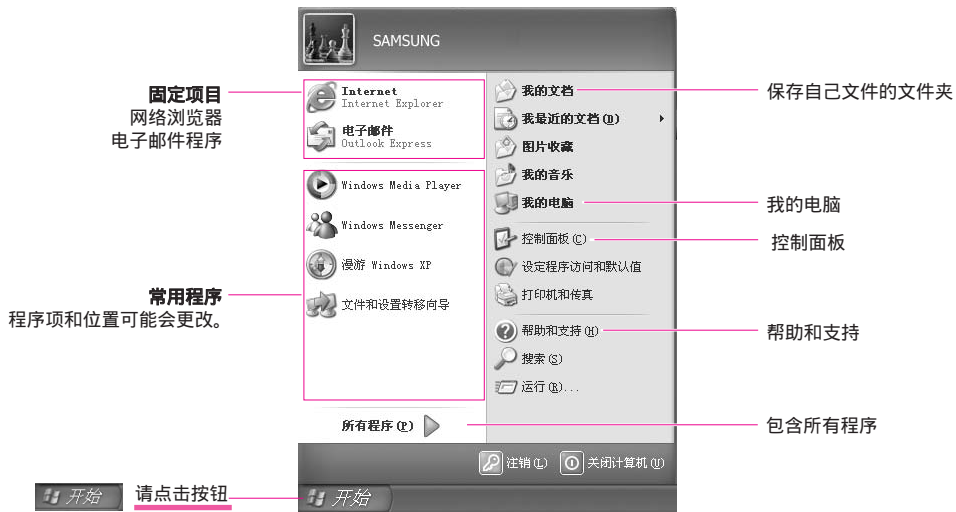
SAMSUNG

固定项目
网络浏览器
电子邮件程序

Internet
Internet Explorer

电子邮件
Outlook Express

Windows Media Player

Windows Messenger

漫游 Windows XP

文件和设置转移向导

常用程序
程序项和位置可能会更改。

所有程序(P)

我的文档
我最近的文档(D)
图片收藏
我的音乐
我的电脑
控制面板(C)
设定程序访问和默认值
打印机和传真
帮助和支持(H)
搜索(S)
运行(R)...

保存自己文件的文件夹
我的电脑
控制面板
帮助和支持
包含所有程序

注销(L)
关闭计算机(U)

开始
请点击按钮
开始